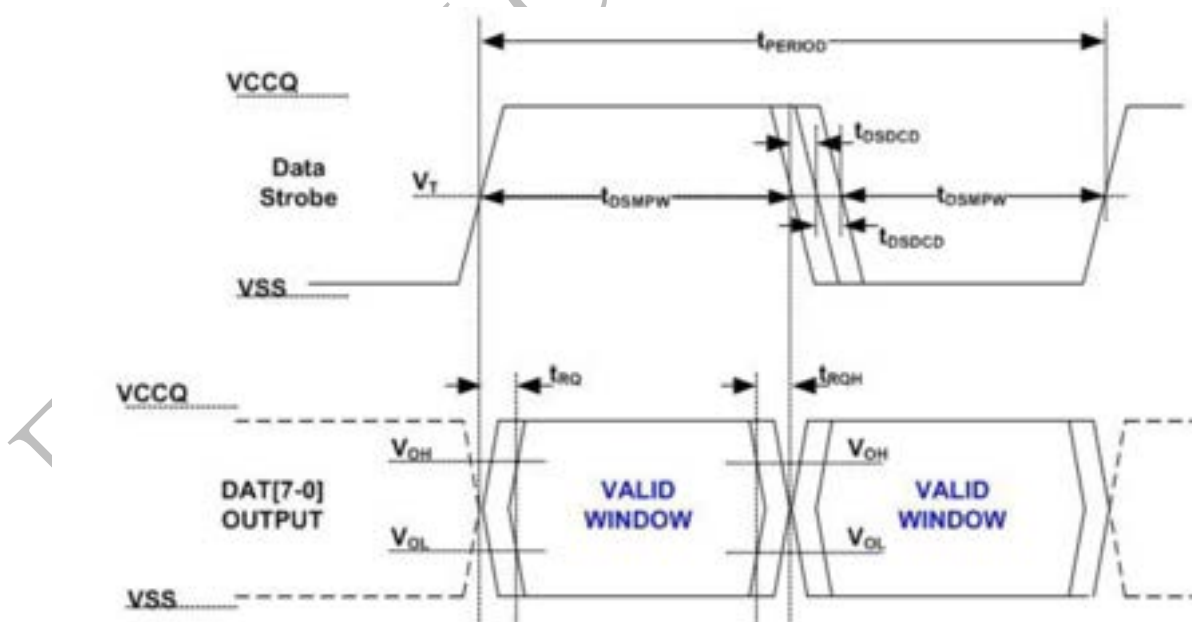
$t_{PERIOD}$

VCCQ

$t_{DSDCD}$

Data Strobe

$V_T$

$t_{DSMPW}$

$t_{DSMPW}$

$t_{DSDCD}$

VSS

$t_{RQ}$

$t_{RQH}$

VCCQ

$V_{OH}$

$V_{OH}$

DAT[7-0] OUTPUT

VALID WINDOW

VALID WINDOW

$V_{OL}$

$V_{OL}$

VSS